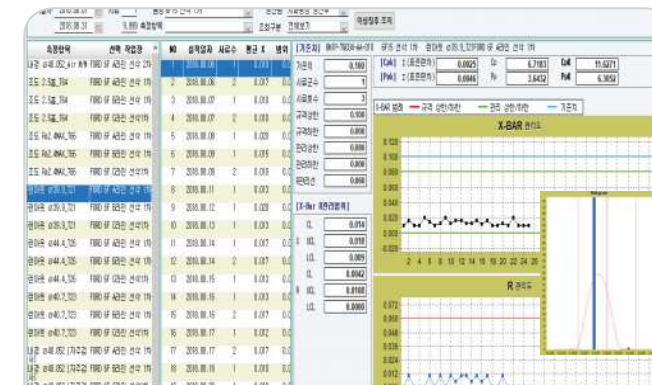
2018.08.31 | 5,869 측정항목 | 조회구분 전체보기 | 이상징후 조회

측정항목 | 선택 작업장 | NO | 실적일자 | 시료수 | 평균 X | 범위

X-BAR 관리도

R 관리도

[기초] 기준치 0.100
시료군수 1
시료횟수 3
규격상한 0.100
규격하한 0.000
관리상한 0.000
관리하한 0.000
관리선 0.000

[X-Bar 계산결과]
CL 0.014
UCL 0.018
LCL 0.009
CL 0.0042
UCL 0.0108
LCL 0.0000

[CA] 0.0025 Cp 6.7183 CpK 11.6271
[PA] 0.0846 Pp 3.6432 PpK 6.3052

1 2018.08.06
2 2018.08.06
3 2018.08.07
4 2018.08.07
5 2018.08.08
6 2018.08.08
7 2018.08.09
8 2018.08.11
9 2018.08.12
10 2018.08.13
11 2018.08.14
12 2018.08.14
13 2018.08.15
14 2018.08.15
15 2018.08.15
16 2018.08.16
17 2018.08.17
18 2018.08.18

2 4 6 8 10 12 14 16 18 20 22 24 26